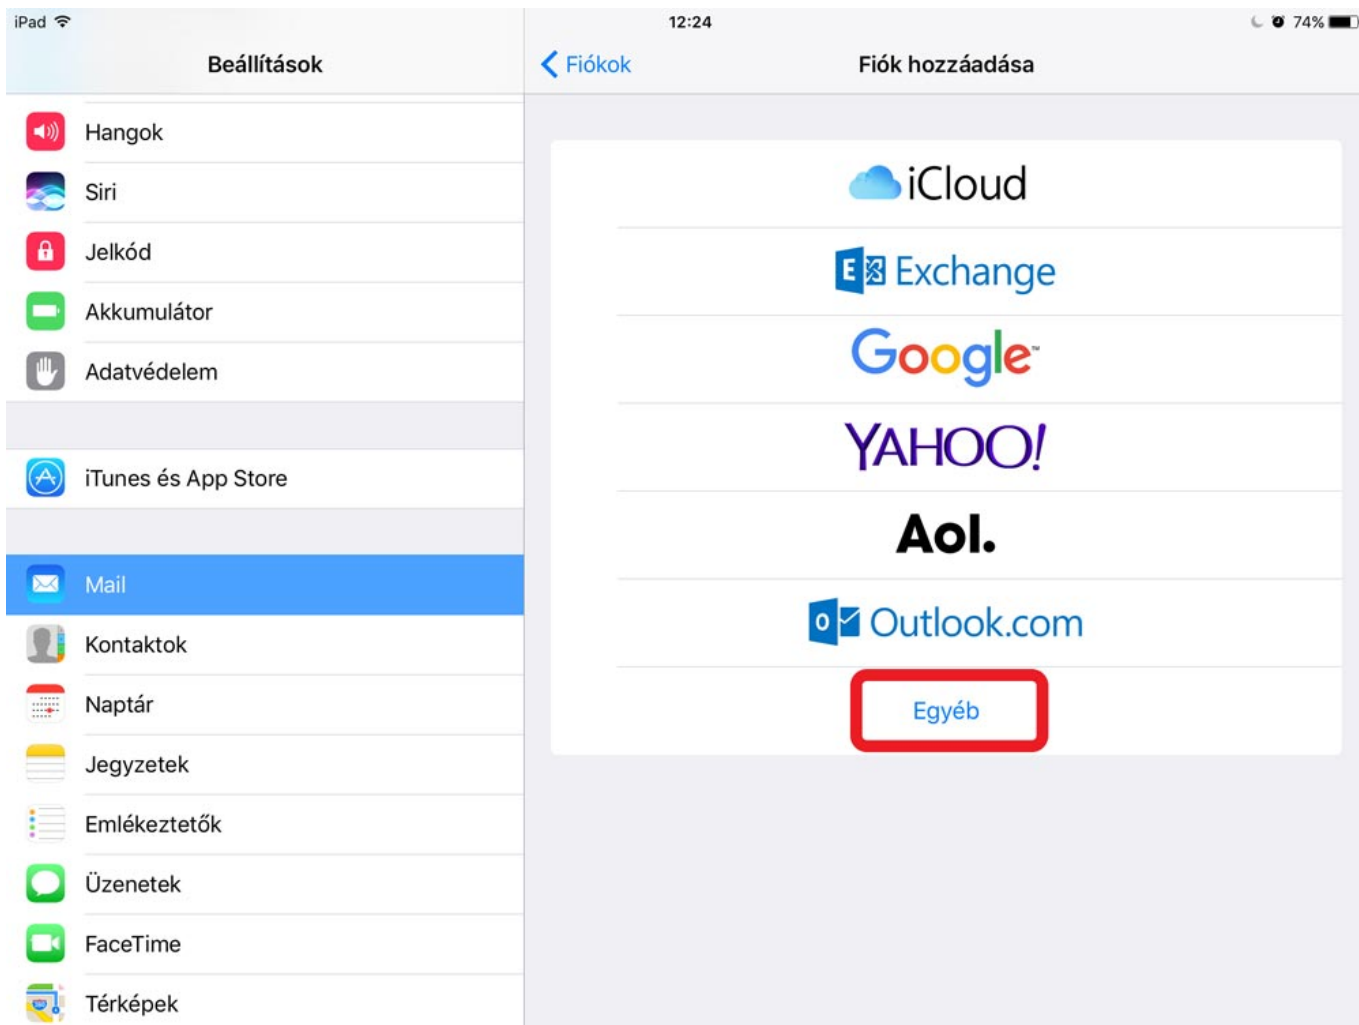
iPad
12:24
74%

Beállítások

Hangok
Siri
Jelkód
Akkumulátor
Adatvédelem

iTunes és App Store

Mail
Kontaktok
Naptár
Jegyzetek
Emlékeztetők
Üzenetek
FaceTime
Térképek

Fiókok
Fiók hozzáadása

iCloud
Exchange
Google
YAHOO!
Aol.
Outlook.com
Egyéb